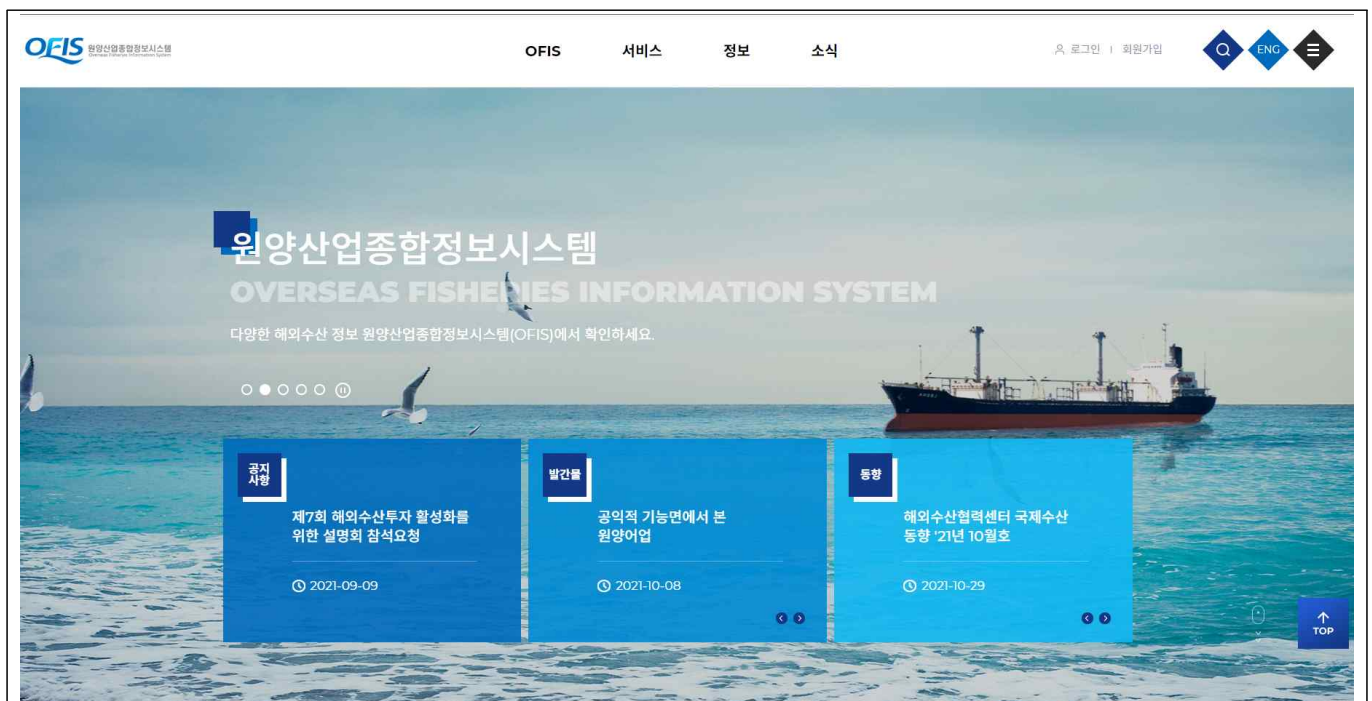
OFIS 원양산업종합정보시스템 Overseas Fisheries Information System

OFIS 서비스 정보 소식

로그인 | 회원가입

Q ENG

원양산업종합정보시스템

OVERSEAS FISHERIES INFORMATION SYSTEM

다양한 해외수산 정보 원양산업종합정보시스템(OFIS)에서 확인하세요.

공지사항

제7회 해외수산투자 활성화를 위한 설명회 참석요청

2021-09-09

발간물

공익적 기능면에서 본 원양어업

2021-10-08

동향

해외수산협력센터 국제수산 동향 '21년 10월호

2021-10-29

TOP